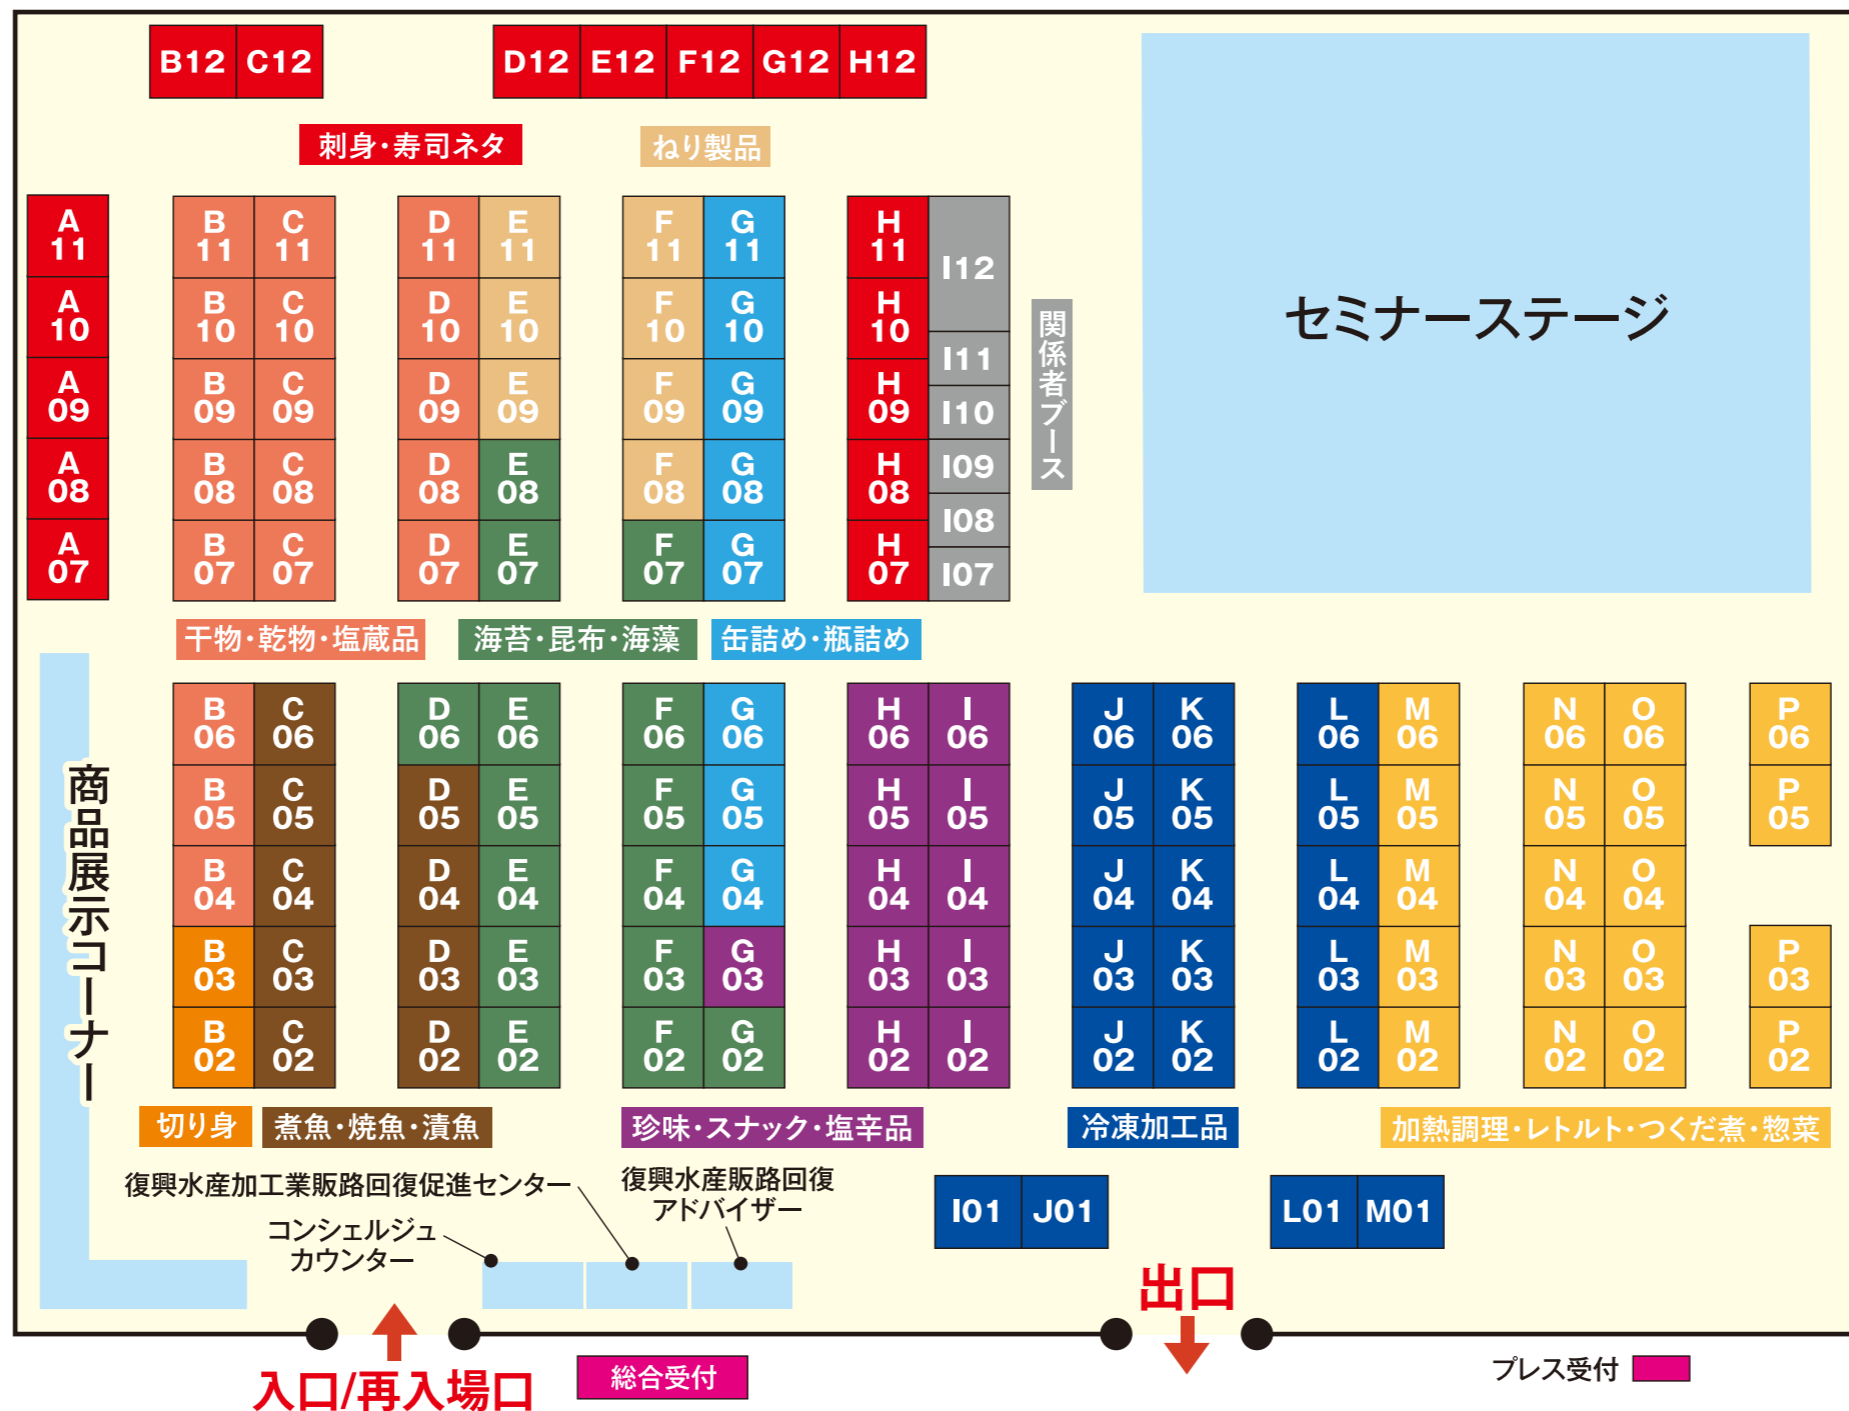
B12 C12
D12 E12 F12 G12 H12

刺身・寿司ネタ
ねり製品

A 11
A 10
A 09
A 08
A 07

B 11 C 11
B 10 C 10
B 09 C 09
B 08 C 08
B 07 C 07

D 11 E 11
D 10 E 10
D 09 E 09
D 08 E 08
D 07 E 07

F 11 G 11
F 10 G 10
F 09 G 09
F 08 G 08
F 07 G 07

H 11
H 10
H 09
H 08
H 07

I12
I11
I10
I09
I08
I07

関係者ブース

セミナーステージ

干物・乾物・塩蔵品
海苔・昆布・海藻
缶詰め・瓶詰め

商品展示コーナー

B 06 C 06
B 05 C 05
B 04 C 04
B 03 C 03
B 02 C 02

D 06 E 06
D 05 E 05
D 04 E 04
D 03 E 03
D 02 E 02

F 06 G 06
F 05 G 05
F 04 G 04
F 03 G 03
F 02 G 02

H 06 I 06
H 05 I 05
H 04 I 04
H 03 I 03
H 02 I 02

J 06 K 06
J 05 K 05
J 04 K 04
J 03 K 03
J 02 K 02

L 06 M 06
L 05 M 05
L 04 M 04
L 03 M 03
L 02 M 02

N 06 O 06
N 05 O 05
N 04 O 04
N 03 O 03
N 02 O 02

P 06
P 05
P 03
P 02

切り身
煮魚・焼魚・漬魚
珍味・スナック・塩辛品
冷凍加工品
加熱調理・レトルト・つくだ煮・惣菜

復興水産加工業販路回復促進センター
復興水産販路回復アドバイザー
コンシェルジュカウンター

I01 J01
L01 M01

出口
入口/再入場口
総合受付
プレス受付